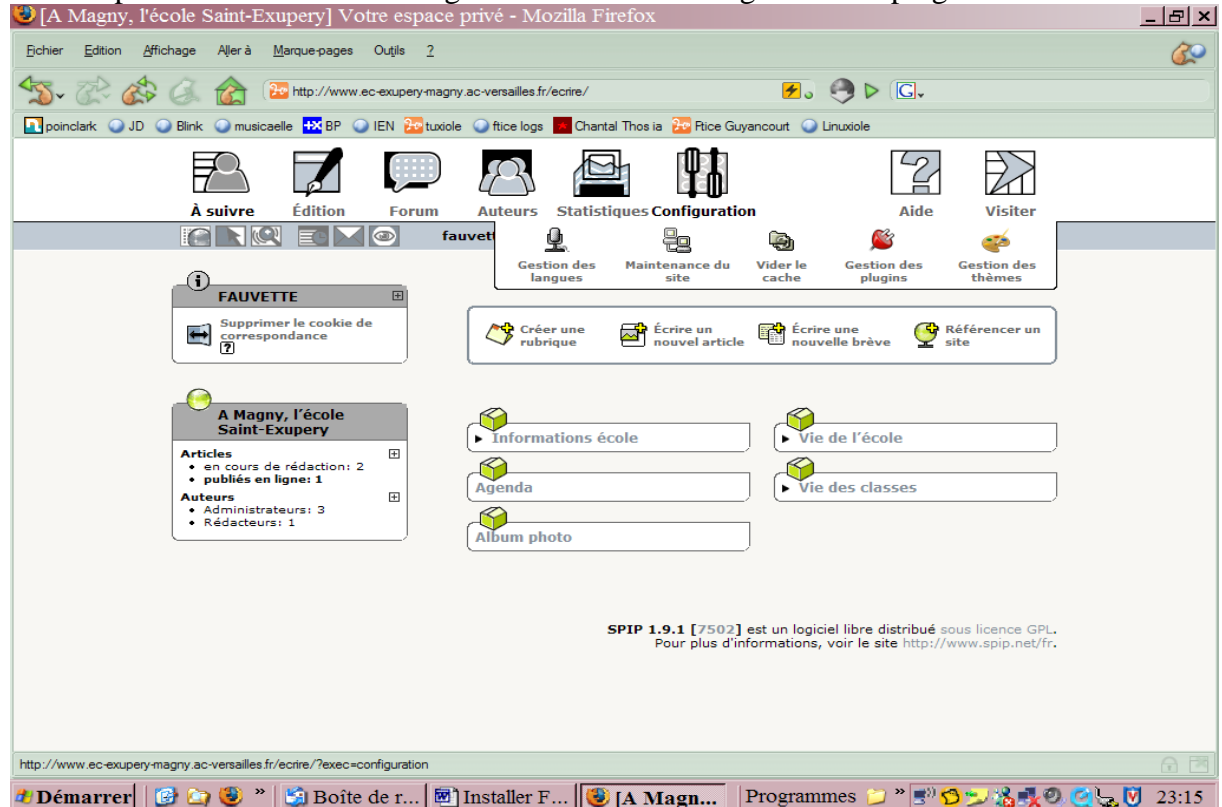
[A Magny, l'école Saint-Exupery] Votre espace privé - Mozilla Firefox

Fichier Edition Affichage Aller à Marque-pages Outils ?

http://www.ec-exupery-magny.ac-versailles.fr/ecrire/

poinclark JD Blink musicaelle BP IEN tuxiole ftice logs Chantal Thos ia Ftice Guyancourt Linuxiole

À suivre Édition Forum Auteurs Statistiques Configuration Aide Visiter

fauvett

Gestion des langues
Maintenance du site
Vider le cache
Gestion des plugins
Gestion des thèmes

FAUVETTE
Supprimer le cookie de correspondance ?

Créer une rubrique
Écrire un nouvel article
Écrire une nouvelle brève
Référencer un site

A Magny, l'école Saint-Exupery
Articles
• en cours de rédaction: 2
• publiés en ligne: 1
Auteurs
• Administrateurs: 3
• Rédacteurs: 1

Informations école
Vie de l'école
Agenda
Vie des classes
Album photo

SPIP 1.9.1 [7502] est un logiciel libre distribué sous licence GPL.
Pour plus d'informations, voir le site http://www.spip.net/fr.

http://www.ec-exupery-magny.ac-versailles.fr/ecrire/?exec=configuration

Démarrer Boîte de r... Installer F... [A Magn... Programmes 23:15